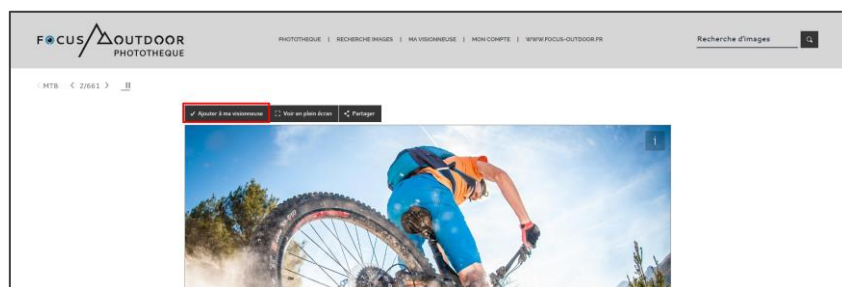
FOCUS OUTDOOR
PHOTOTHEQUE

PHOTOTHEQUE | RECHERCHE IMAGES | MA VISIONNEUSE | MON COMPTE | WWW.FOCUS-OUTDOOR.FR

Recherche d'images

MTB < 2/661 >

✓ Ajouter à ma visionneuse
Voir en plein écran
Partager

i